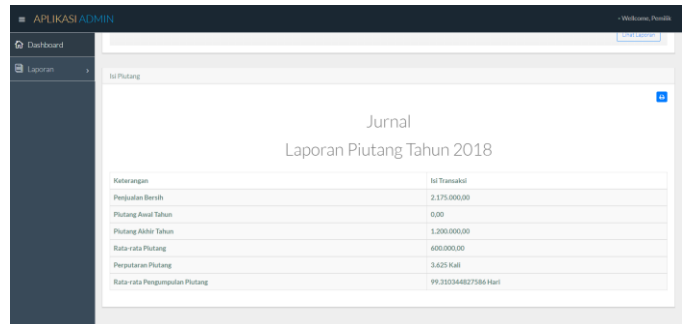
APLIKASI ADMIN

- Welcome, Pemilik

Dashboard

Laporan

Unit Laporan

Isi Piutang

Jurnal

Laporan Piutang Tahun 2018

| Keterangan | Isi Transaksi |
|---|---|
| Penjualan Bersih | 2.175.000,00 |
| Piutang Awal Tahun | 0,00 |
| Piutang Akhir Tahun | 1.200.000,00 |
| Rata-rata Piutang | 600.000,00 |
| Perputaran Piutang | 3.625 Kali |
| Rata-rata Pengumpulan Piutang | 99.310344827586 Hari |